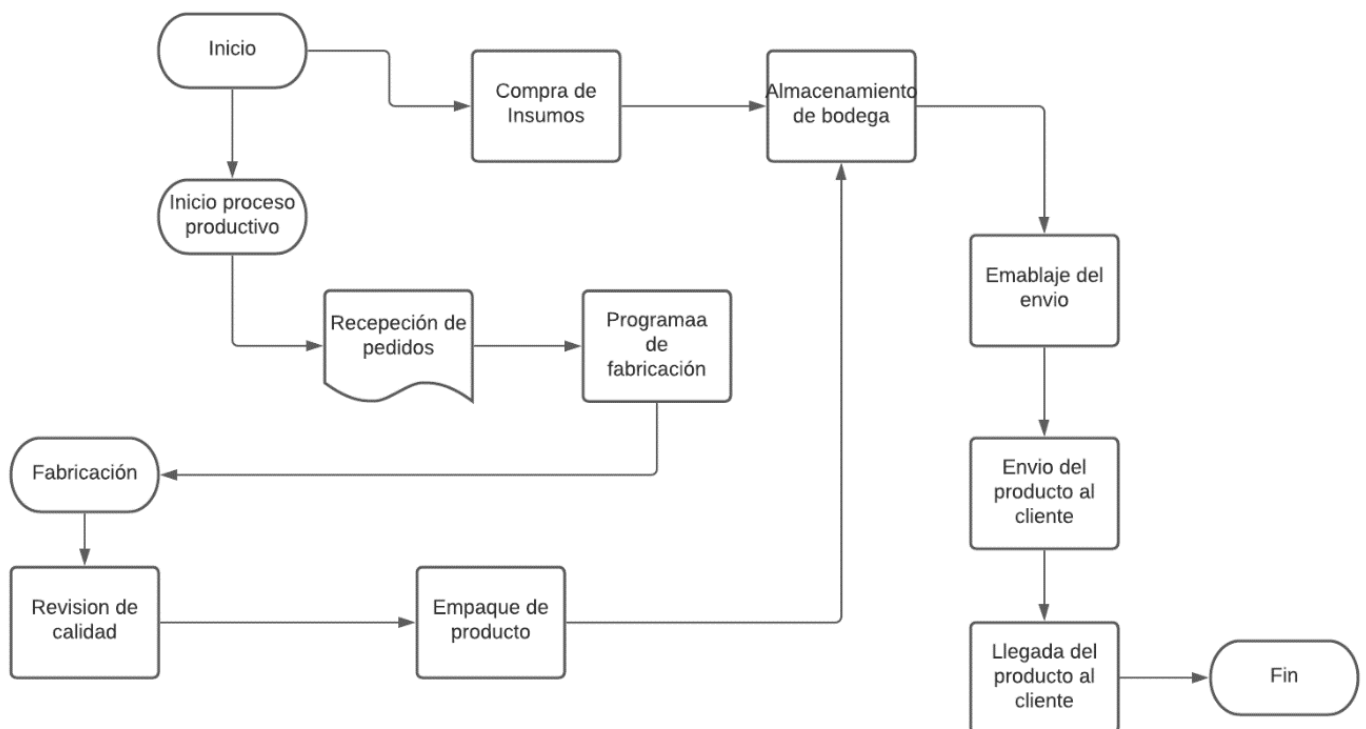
Inicio

Compra de Insumos

Almacenamiento de bodega

Inicio proceso productivo

Emablaje del envio

Recepeción de pedidos

Programaa de fabricación

Fabricación

Envio del producto al cliente

Revision de calidad

Empaque de producto

Llegada del producto al cliente

Fin